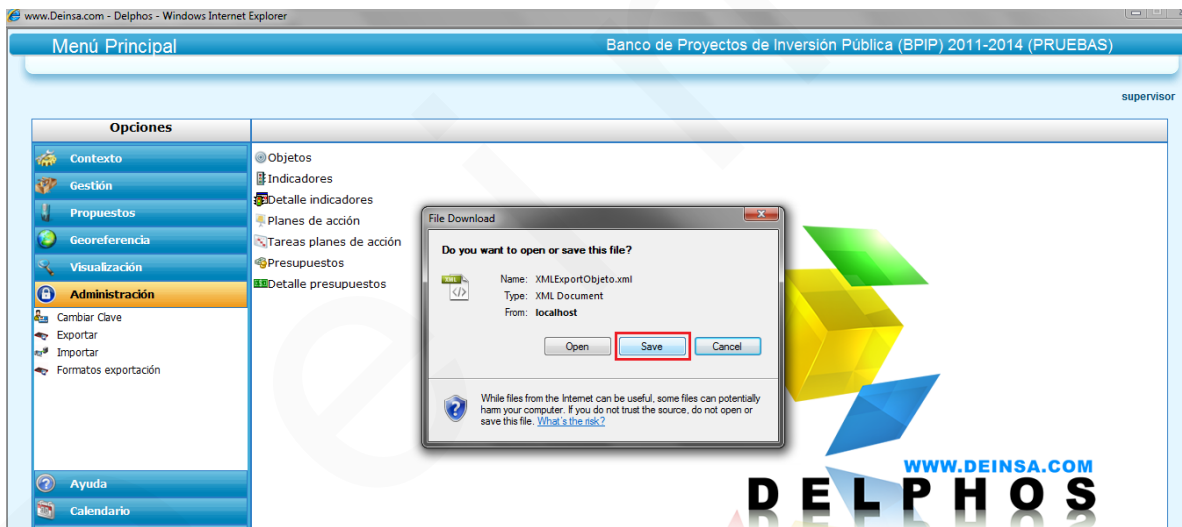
www.Deinsa.com - Delphos - Windows Internet Explorer

Menú Principal

Banco de Proyectos de Inversión Pública (BPIP) 2011-2014 (PRUEBAS)

supervisor

Opciones

Contexto
Gestión
Propuestos
Georeferencia
Visualización
Administración
Cambiar Clave
Exportar
Importar
Formatos exportación
Ayuda
Calendario

Objetos
Indicadores
Detalle indicadores
Planes de acción
Tareas planes de acción
Presupuestos
Detalle presupuestos

File Download

Do you want to open or save this file?

Name: XMLExportObjeto.xml
Type: XML Document
From: localhost

Open
Save
Cancel

While files from the Internet can be useful, some files can potentially harm your computer. If you do not trust the source, do not open or save this file. What's the risk?

WWW.DEINSA.COM
DELPHOS